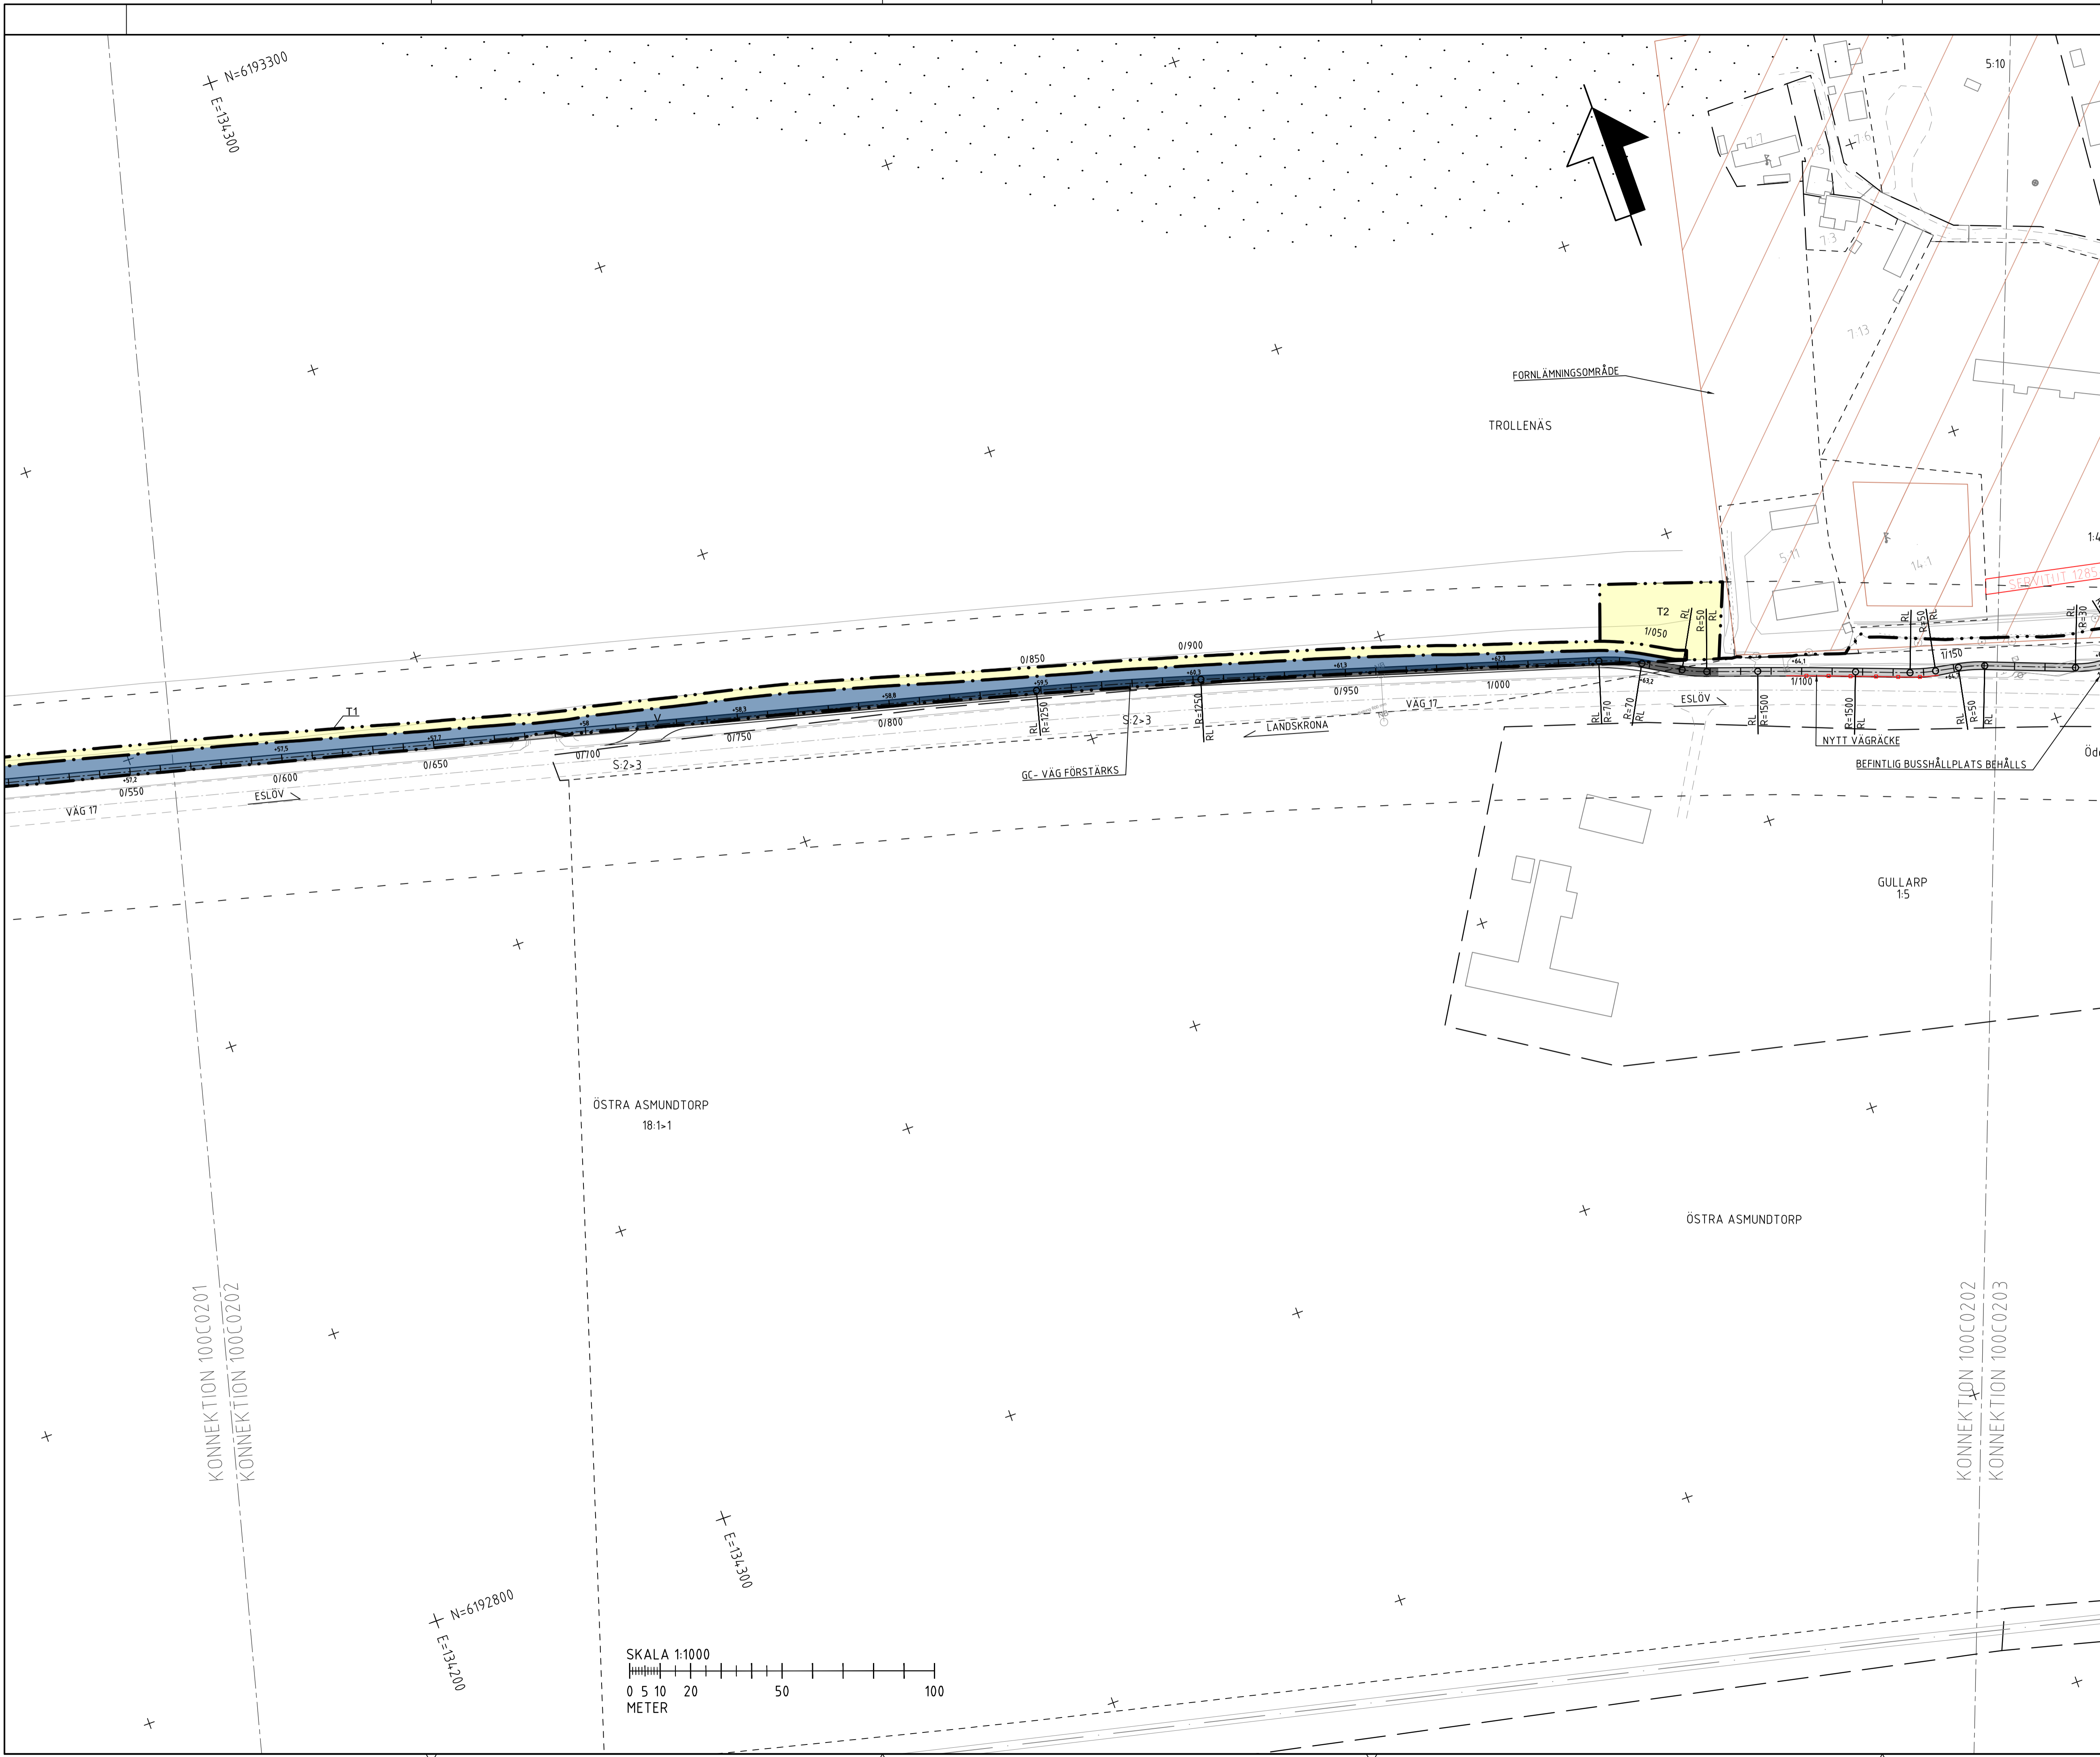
N=6193300
E=134300
5:10
FORNLÄMNINGSOMRÅDE
TROLLENÄS
7:13
5:11
14:1
SERVITUT 1285
T2
1/050
R=50
RL
RL
T1
0/550
0/600
0/650
0/700
0/750
0/800
0/850
0/900
0/950
1/000
1/100
1/150
S:2>3
S:2>3
VÄG 17
ESLÖV
VÄG 17
LANDSKRONA
ESLÖV
R=1250
RL
R=1250
RL
R=70
RL
R=70
RL
R=1500
RL
R=1500
RL
R=50
RL
R=30
GC- VÄG FÖRSTÄRKS
NYTT VÄGRÄCKE
BEFINTLIG BUSSHÅLLPLATS BEHÅLLS
GULLARP
1:5
ÖSTRA ASMUNDTORP
18:1>1
ÖSTRA ASMUNDTORP
KONNEKTION 100C0201
KONNEKTION 100C0202
KONNEKTION 100C0202
KONNEKTION 100C0203
E=134300
N=6192800
E=134200
SKALA 1:1000
0 5 10 20 50 100
METER